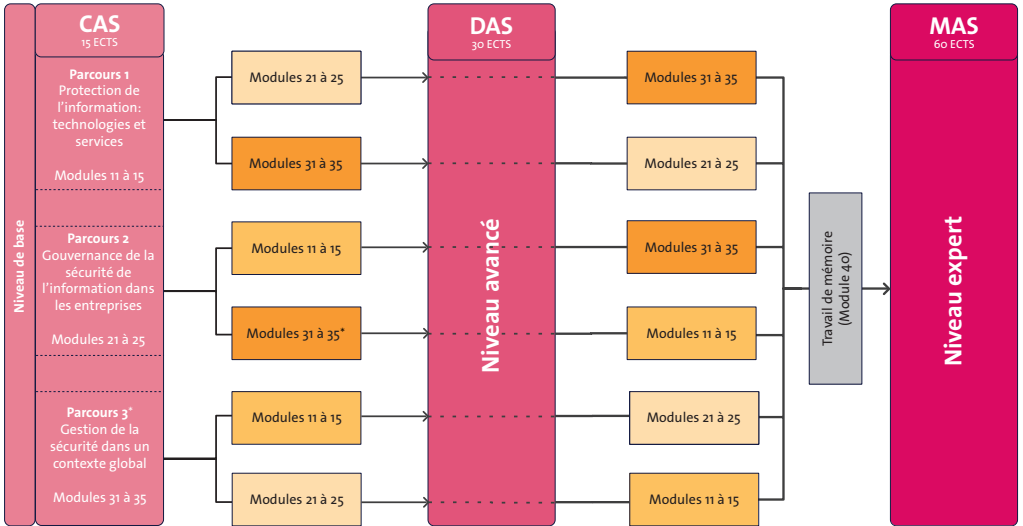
Niveau de base

CAS
15 ECTS

Parcours 1
Protection de l'information: technologies et services

Modules 11 à 15

Parcours 2
Gouvernance de la sécurité de l'information dans les entreprises

Modules 21 à 25

Parcours 3*
Gestion de la sécurité dans un contexte global

Modules 31 à 35

Modules 21 à 25

Modules 31 à 35

Modules 11 à 15

Modules 31 à 35*

Modules 11 à 15

Modules 21 à 25

DAS
30 ECTS

Niveau avancé

Modules 31 à 35

Modules 21 à 25

Modules 31 à 35

Modules 11 à 15

Modules 21 à 25

Modules 11 à 15

Travail de mémoire (Module 40)

MAS
60 ECTS

Niveau expert